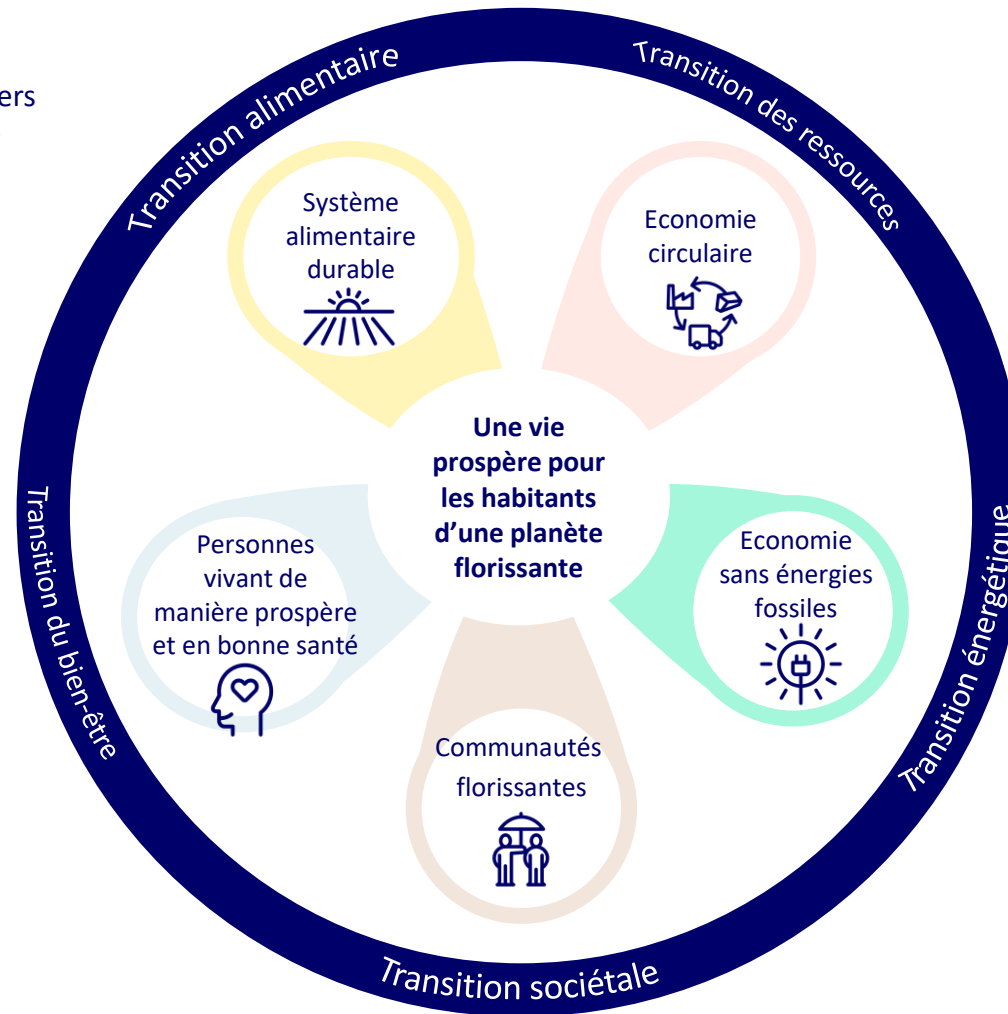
ers

Transition alimentaire

Transition des ressources

Transition énergétique

Transition sociétale

Transition du bien-être

Système alimentaire durable

Economie circulaire

Economie sans énergies fossiles

Communautés florissantes

Personnes vivant de manière prospère et en bonne santé

Une vie prospère pour les habitants d'une planète florissante